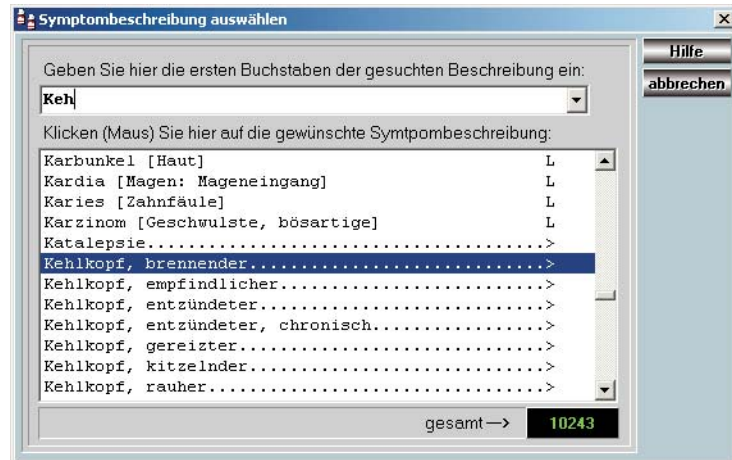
Symptombeschreibung auswählen

×

Hilfe

abbrechen

Geben Sie hier die ersten Buchstaben der gesuchten Beschreibung ein:

Keh

Klicken (Maus) Sie hier auf die gewünschte Symtpombeschreibung:

Karbunkel [Haut] L
Kardia [Magen: Mageneingang] L
Karies [Zahnfäule] L
Karzinom [Geschwulste, bösartige] L
Katalepsie..........................................>
Kehlkopf, brennender..............................>
Kehlkopf, empfindlicher...........................>
Kehlkopf, entzündeter.............................>
Kehlkopf, entzündeter, chronisch.................>
Kehlkopf, gereizter...............................>
Kehlkopf, kitzelnder..............................>
Kehlkopf, rauher..................................>

gesamt —> 10243